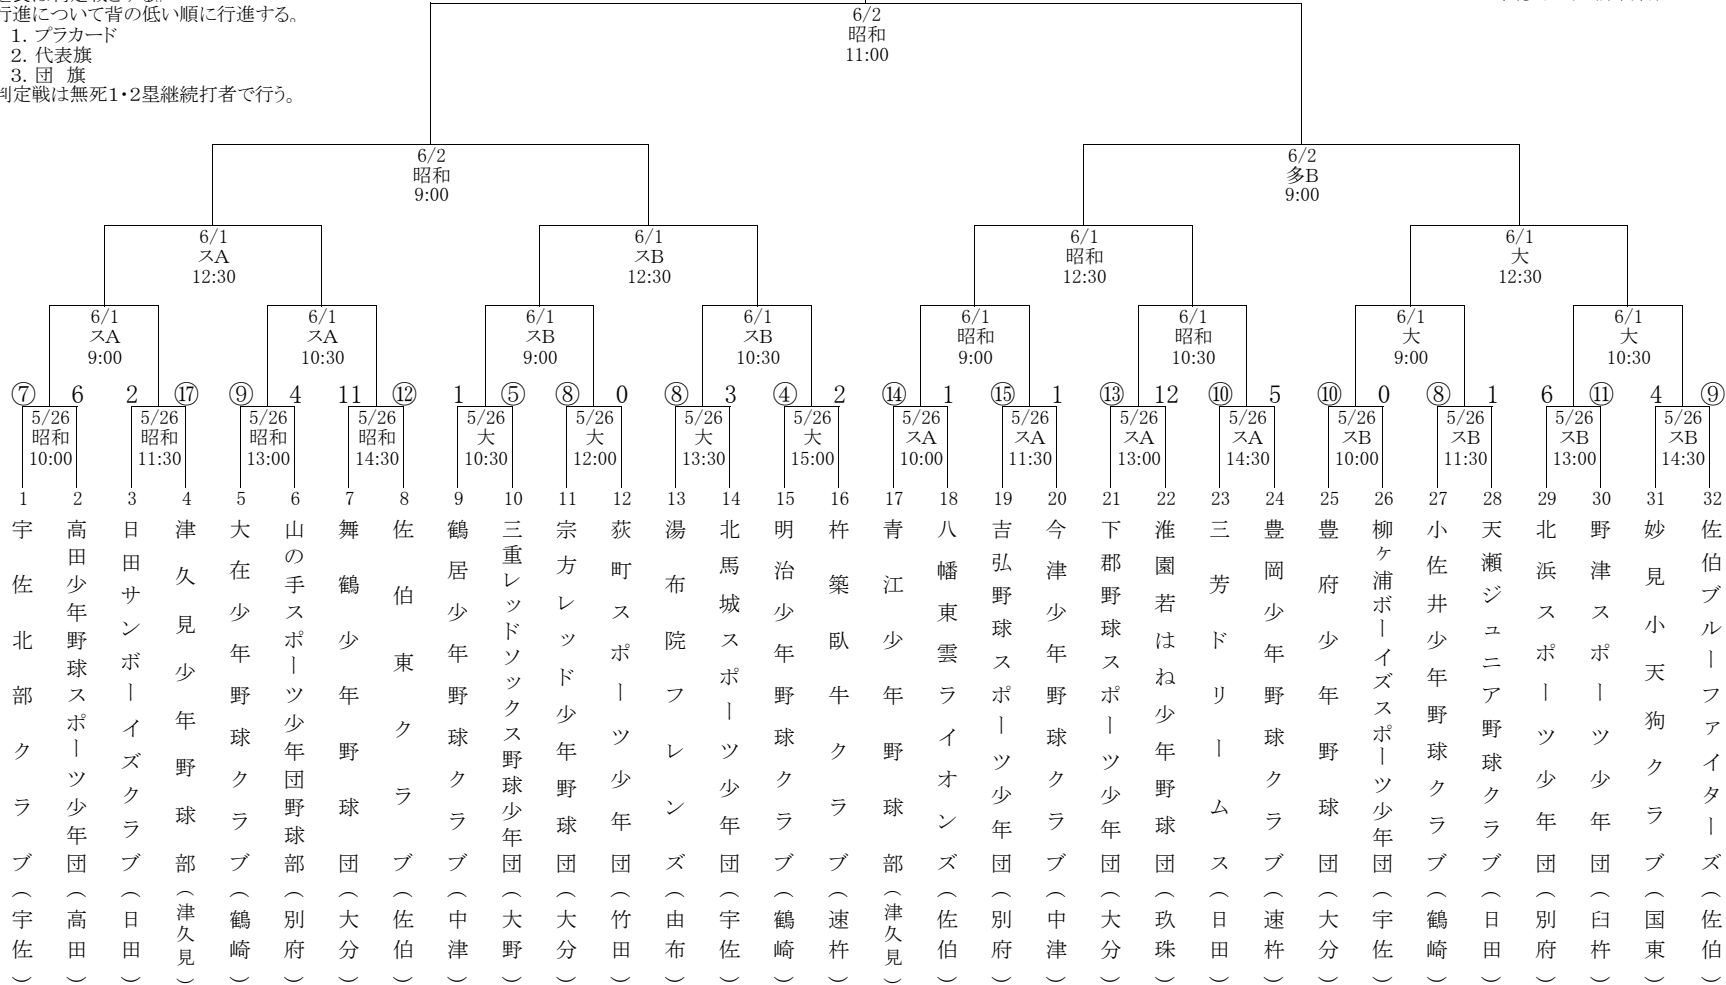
行進について背の低い順に行進する。
1. プラカード
2. 代表旗
3. 団 旗
判定戦は無死1・2塁継続打者で行う。

6/2
昭和
11:00

6/2
昭和
9:00

6/2
多B
9:00

6/1
スA
12:30

6/1
スB
12:30

6/1
昭和
12:30

6/1
大
12:30

6/1
スA
9:00

6/1
スA
10:30

6/1
スB
9:00

6/1
スB
10:30

6/1
昭和
9:00

6/1
昭和
10:30

6/1
大
9:00

6/1
大
10:30

⑦ 6 2 ⑰ ⑨ 4 11 ⑫ 1 ⑤ ⑧ 0 ⑧ 3 ④ 2 ⑭ 1 ⑮ 1 ⑬ 12 ⑩ 5 ⑩ 0 ⑧ 1 6 ⑪ 4 ⑨

5/26 昭和 10:00
5/26 昭和 11:30
5/26 昭和 13:00
5/26 昭和 14:30
5/26 大 10:30
5/26 大 12:00
5/26 大 13:30
5/26 大 15:00
5/26 スA 10:00
5/26 スA 11:30
5/26 スA 13:00
5/26 スA 14:30
5/26 スB 10:00
5/26 スB 11:30
5/26 スB 13:00
5/26 スB 14:30

1 宇佐北部クラブ（宇佐）
2 高田少年野球スポーツ少年団（高田）
3 日田サンボーイズクラブ（日田）
4 津久見少年野球部（津久見）
5 大在少年野球クラブ（鶴崎）
6 山の手スポーツ少年団野球部（別府）
7 舞鶴少年野球団（大分）
8 佐伯東クラブ（佐伯）
9 鶴居少年野球クラブ（中津）
10 三重レッドソックス野球少年団（大野）
11 宗方レッド少年野球団（大分）
12 荻町スポーツ少年団（竹田）
13 湯布院フレンズ（由布）
14 北馬城スポーツ少年団（宇佐）
15 明治少年野球クラブ（鶴崎）
16 杵築臥牛クラブ（速杵）
17 青江少年野球部（津久見）
18 八幡東雲ライオンズ（佐伯）
19 吉弘野球スポーツ少年団（別府）
20 今津少年野球クラブ（中津）
21 下郡野球スポーツ少年団（大分）
22 淮園若はね少年野球団（玖珠）
23 三芳ドリームス（日田）
24 豊岡少年野球クラブ（速杵）
25 豊府少年野球団（大分）
26 柳ヶ浦ボーイズスポーツ少年団（宇佐）
27 小佐井少年野球クラブ（鶴崎）
28 天瀬ジュニア野球クラブ（日田）
29 北浜スポーツ少年団（別府）
30 野津スポーツ少年団（臼杵）
31 妙見小天狗クラブ（国東）
32 佐伯ブルーファイターズ（佐伯）